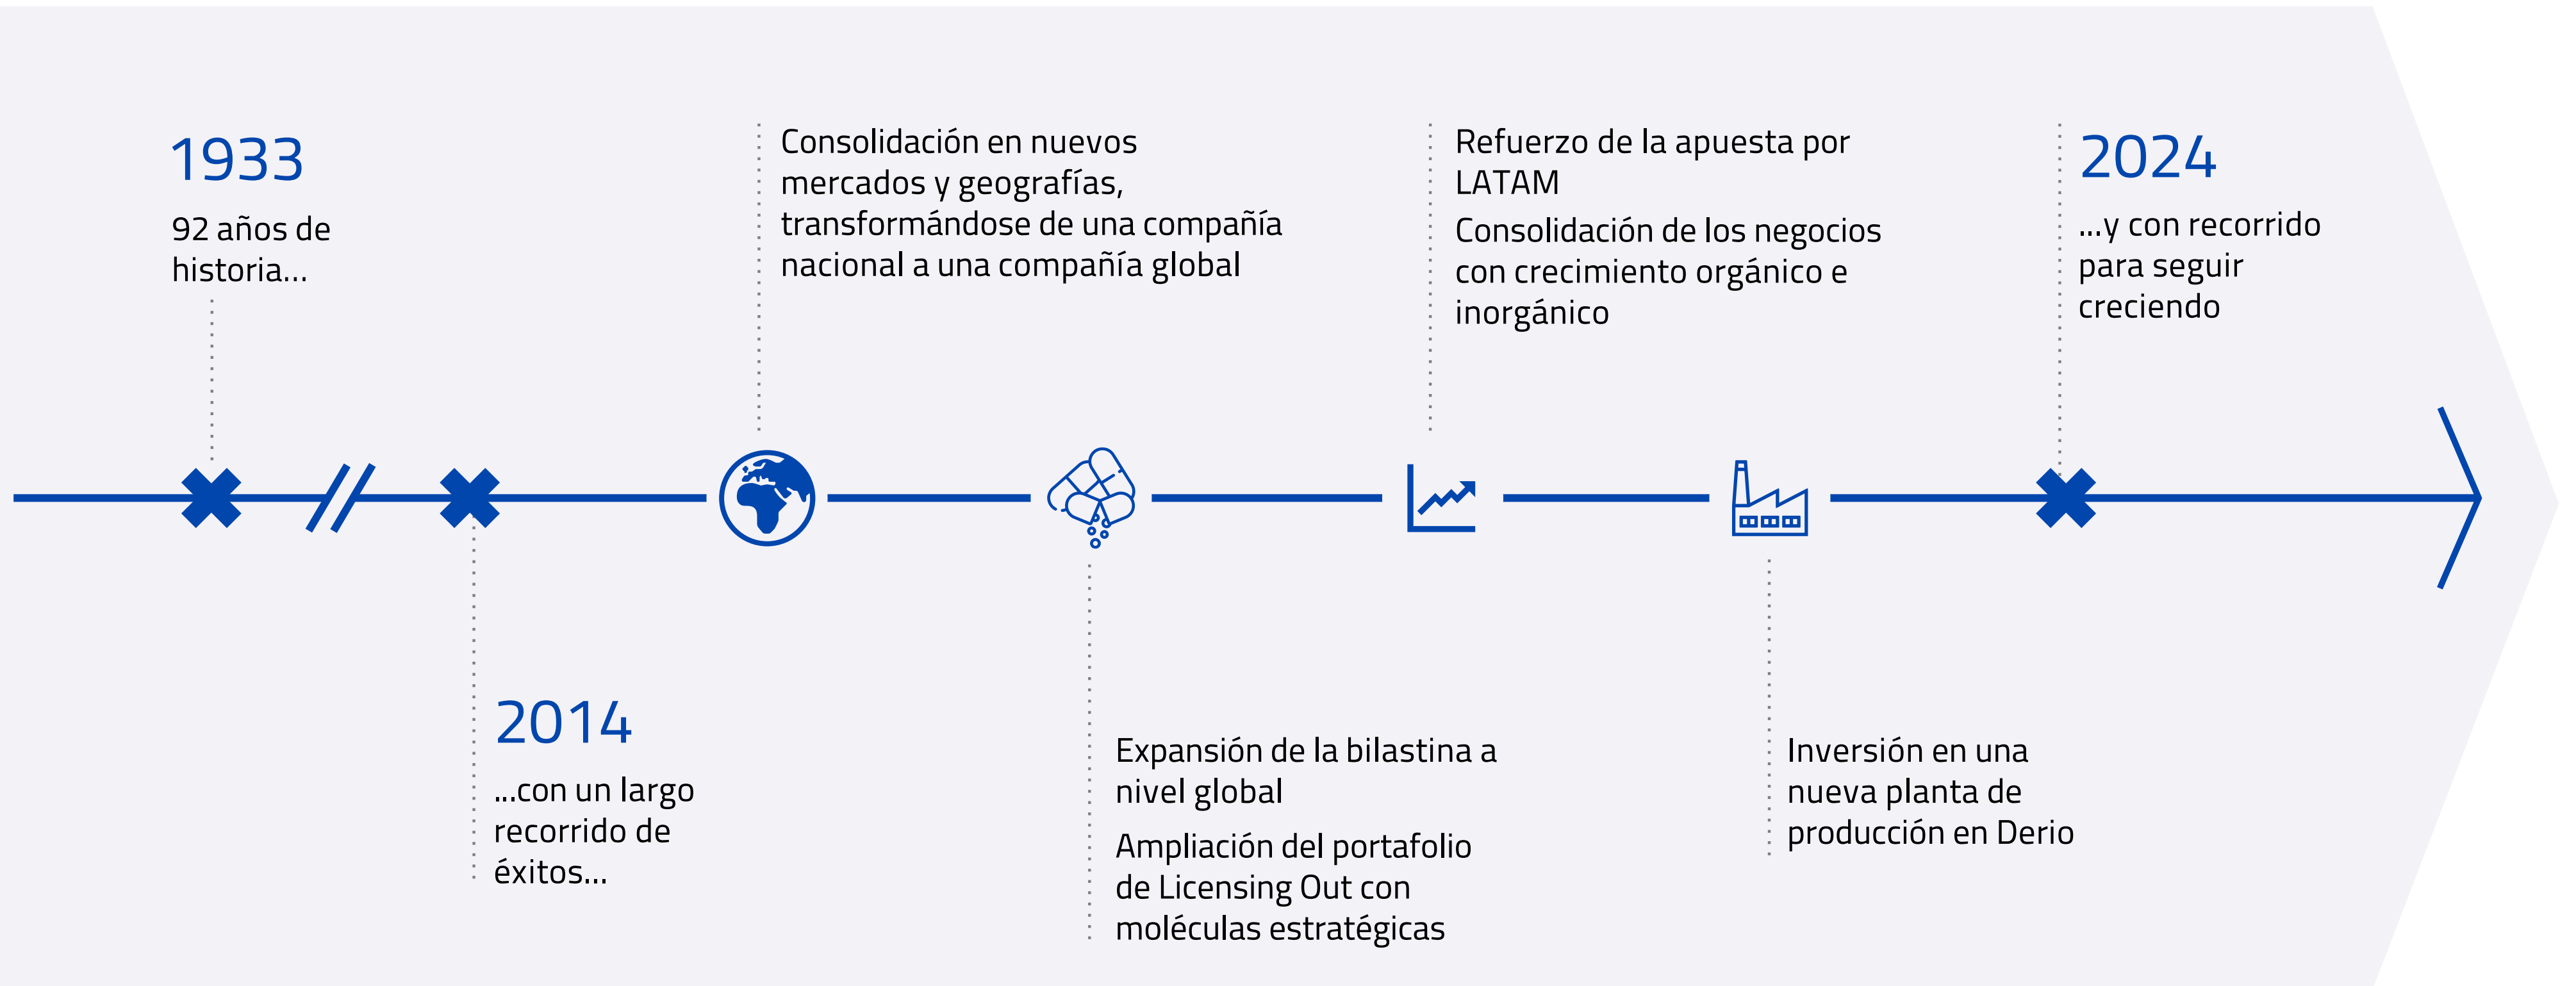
1933

92 años de historia...

Consolidación en nuevos mercados y geografías, transformándose de una compañía nacional a una compañía global

Refuerzo de la apuesta por LATAM

Consolidación de los negocios con crecimiento orgánico e inorgánico

2024

...y con recorrido para seguir creciendo

2014

...con un largo recorrido de éxitos...

Expansión de la bilastina a nivel global

Ampliación del portafolio de Licensing Out con moléculas estratégicas

Inversión en una nueva planta de producción en Derio